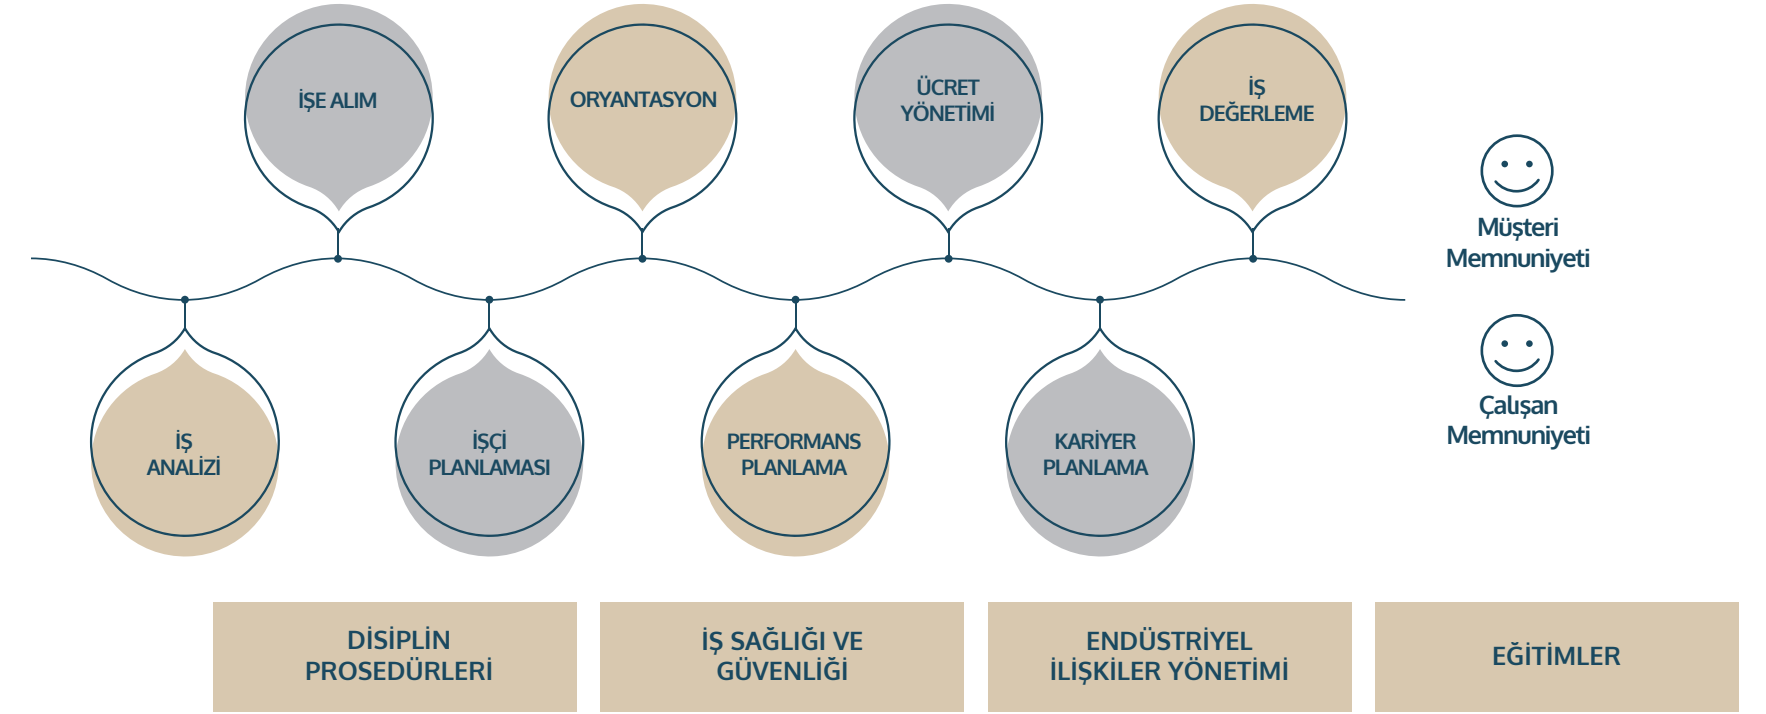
İŞE ALIM

ORYANTASYON

ÜCRET YÖNETİMİ

İŞ DEĞERLEME

Müşteri Memnuniyeti

İŞ ANALİZİ

İŞÇİ PLANLAMASI

PERFORMANS PLANLAMA

KARİYER PLANLAMA

Çalışan Memnuniyeti

DİSİPLİN PROSEDÜRLERİ

İŞ SAĞLIĞI VE GÜVENLİĞİ

ENDÜSTRİYEL İLİŞKİLER YÖNETİMİ

EĞİTİMLER